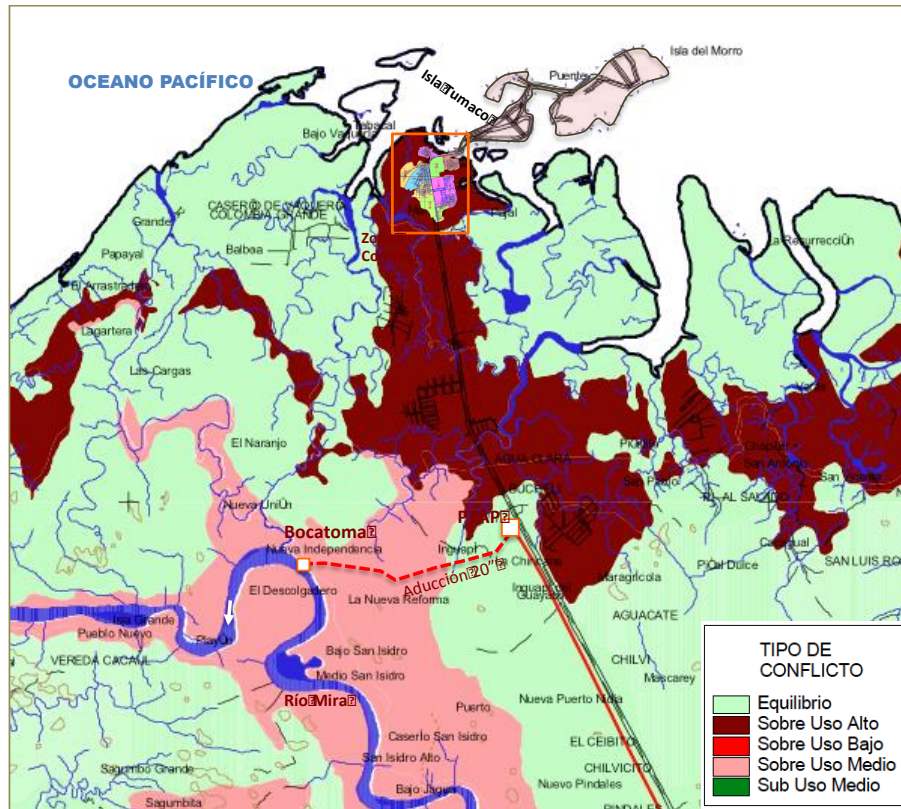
OCEANO PACÍFICO

Isla del Morro

Puente

Isla Tumaco

Bajo Vaquerito

Tabacal

CASERIO DE VAQUERO COLOMBIA GRANDE

Grande

Papayal

Balboa

Zo
Co

Pajal

La Resurrección

El Arrastradero

Lagartera

Las Cargas

El Naranjo

Nueva Unión

AGUA CLARA

PTAP

Bocatoma

Nueva Independencia

Inguapí

El Descolgadero

La Nueva Reforma

Aducción 20"

Chapilar

San Antonio

EL AL SALADO

Candelillas

San Pablo

Pital Dulce

SAN LUIS ROBLES

Aguacate

Inguapí del Guayacán

Isla Grande

Pueblo Nuevo

Playón

VEREDA CACAUL

Bajo San Isidro

Medio San Isidro

Río Mira

Puerto

Caserío San Isidro

San Isidro Alto

Bajo Jagua

Sagumbo Grande

Sagumbita

CHILVI

Mascarey

Nueva Puerto Nidia

EL CEIBITO

CHILVICITO

Nuevo Pindales

PINDALES

TIPO DE CONFLICTO

Equilibrio
Sobre Uso Alto
Sobre Uso Bajo
Sobre Uso Medio
Sub Uso Medio